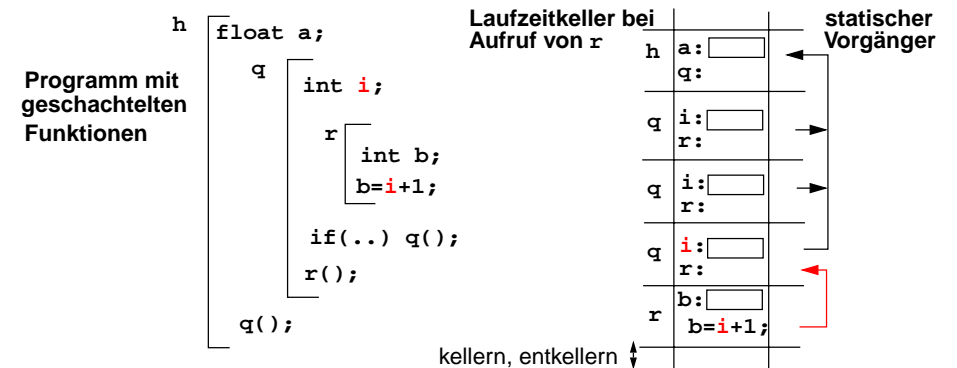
Programm mit geschachtelten Funktionen

h
float a;
q
int i;
r
int b;
b=i+1;
if(..) q();
r();
q();

Laufzeitkeller bei Aufruf von r

statischer Vorgänger

| | |
|---|---|
| h | a: <br> q: |
| q | i: <br> r: |
| q | i: <br> r: |
| q | i: <br> r: |
| r | b: <br> b=i+1; |

kellern, entkellern